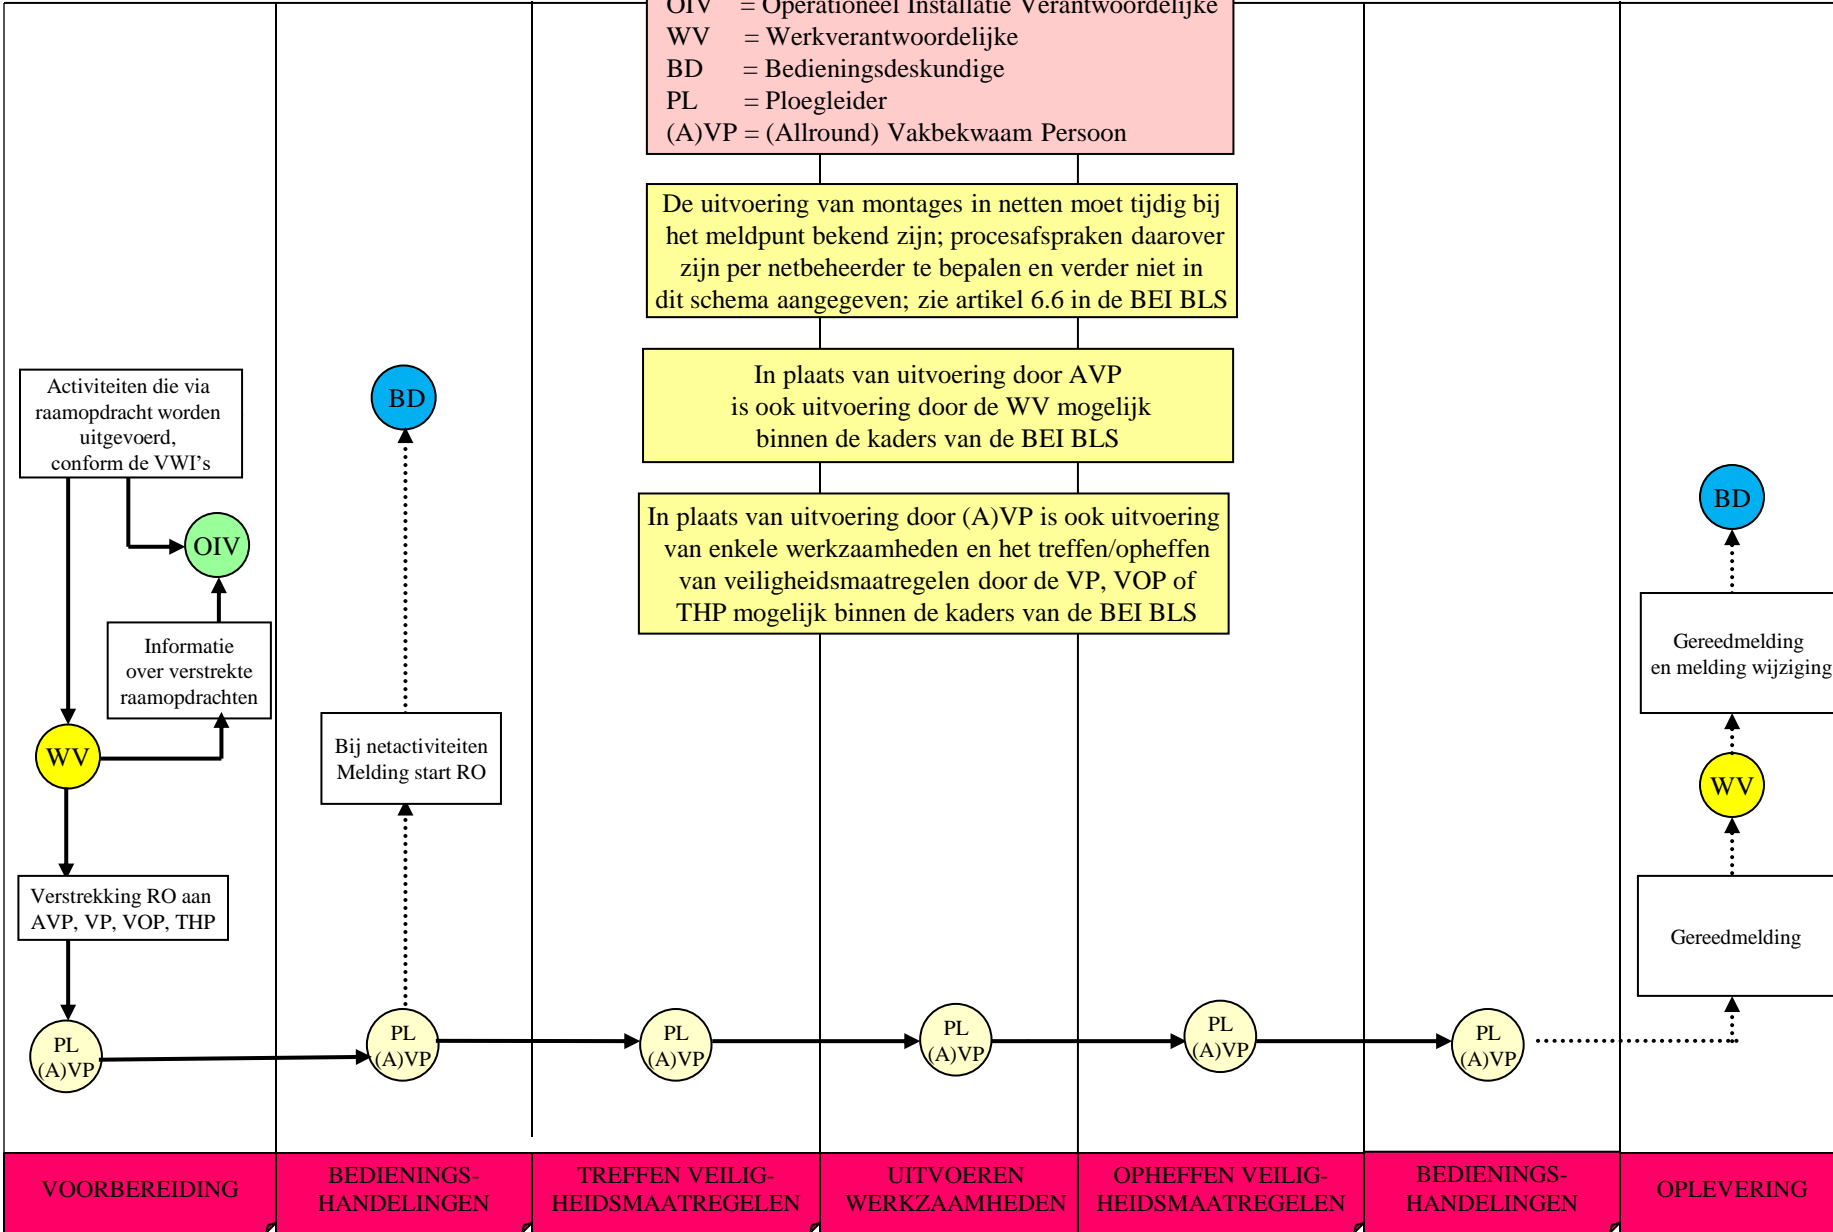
OIV = Operationeel Installatie Verantwoordelijke
WV = Werkverantwoordelijke
BD = Bedieningsdeskundige
PL = Ploegleider
(A)VP = (Allround) Vakbekwaam Persoon

De uitvoering van montages in netten moet tijdig bij het meldpunt bekend zijn; procesafspraken daarover zijn per netbeheerder te bepalen en verder niet in dit schema aangegeven; zie artikel 6.6 in de BEI BLS

In plaats van uitvoering door AVP is ook uitvoering door de WV mogelijk binnen de kaders van de BEI BLS

In plaats van uitvoering door (A)VP is ook uitvoering van enkele werkzaamheden en het treffen/opheffen van veiligheidsmaatregelen door de VP, VOP of THP mogelijk binnen de kaders van de BEI BLS

Activiteiten die via raamopdracht worden uitgevoerd, conform de VWI's

OIV

Informatie over verstrekte raamopdrachten

WV

Verstrekking RO aan AVP, VP, VOP, THP

PL (A)VP

BD

Bij netactiviteiten Melding start RO

PL (A)VP

PL (A)VP

PL (A)VP

PL (A)VP

PL (A)VP

BD

Gereedmelding en melding wijziging

WV

Gereedmelding

VOORBEREIDING

BEDIENINGS-HANDELINGEN

TREFFEN VEILIG-HEIDSMAATREGELEN

UITVOEREN WERKZAAMHEDEN

OPHEFFEN VEILIG-HEIDSMAATREGELEN

BEDIENINGS-HANDELINGEN

OPLEVERING